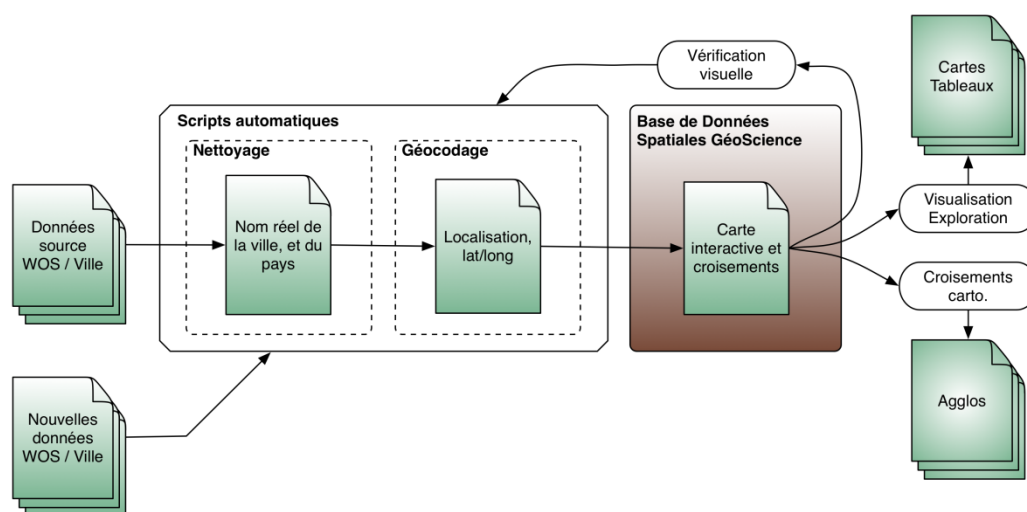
Vérification visuelle

Cartes Tableaux

Scripts automatiques

Nettoyage

Géocodage

Base de Données Spatiales GéoScience

Données source WOS / Ville

Nom réel de la ville, et du pays

Localisation, lat/long

Carte interactive et croisements

Visualisation Exploration

Croisements carto.

Nouvelles données WOS / Ville

Agglos